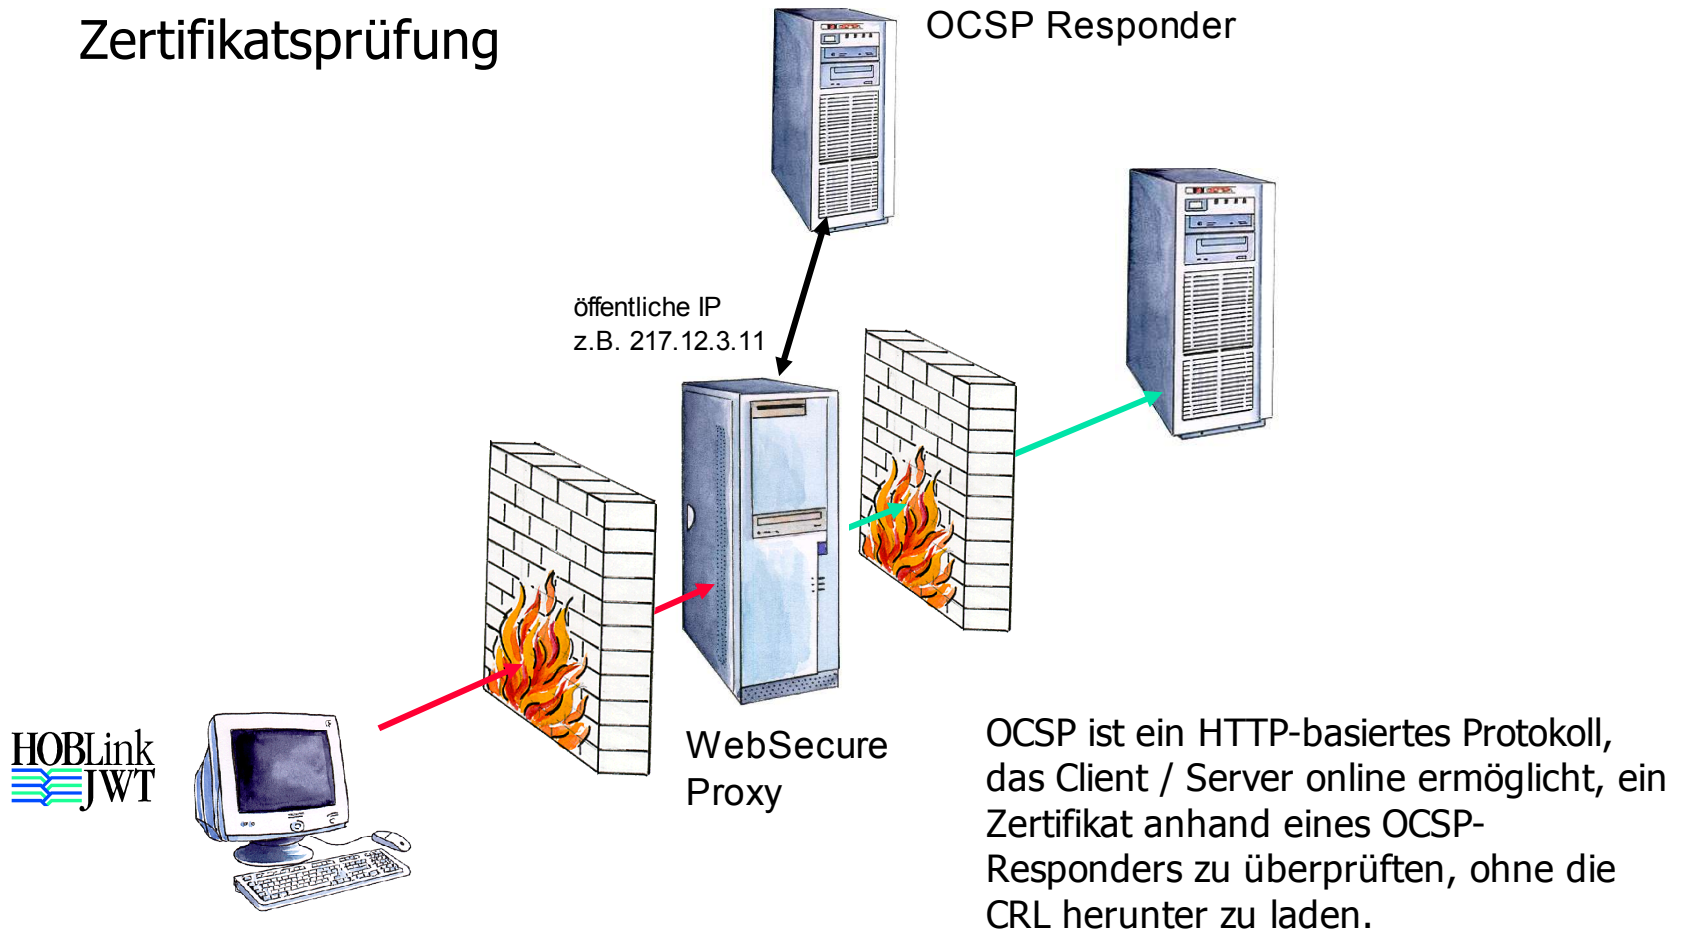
Zertifikatsprüfung

OCSP Responder

öffentliche IP
z.B. 217.12.3.11

HOBLink
JWT

WebSecure
Proxy

OCSP ist ein HTTP-basiertes Protokoll, das Client / Server online ermöglicht, ein Zertifikat anhand eines OCSP-Responders zu überprüften, ohne die CRL herunter zu laden.